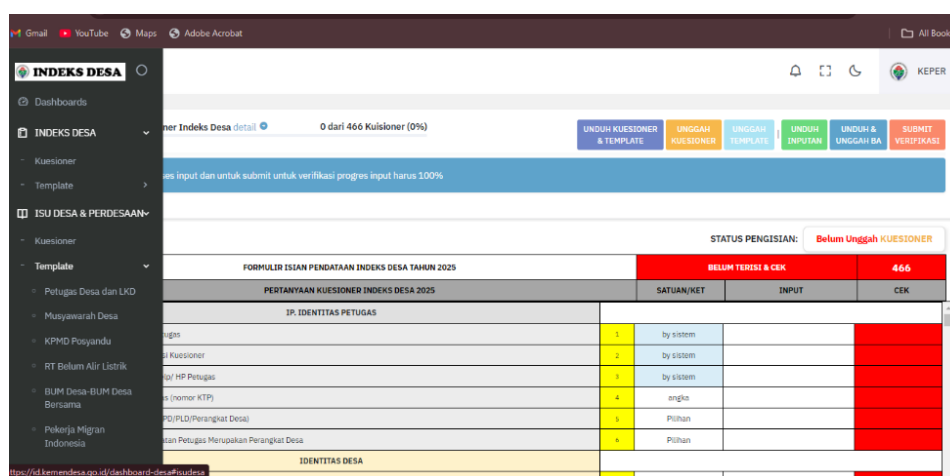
Gmail YouTube Maps Adobe Acrobat

All Book

INDEKS DESA

Dashboards

INDEKS DESA

Kuesioner

Template

ISU DESA & PERDESAAN

Kuesioner

Template

Petugas Desa dan LKD

Musyawarah Desa

KPMD Posyandu

RT Belum Alir Listrik

BUM Desa-BUM Desa Bersama

Pekerja Migran Indonesia

KEPER

ner Indeks Desa detail

0 dari 466 Kuisioner (0%)

UNDUH KUESIONER & TEMPLATE

UNGGAH KUESIONER

UNGGAH TEMPLATE

UNDUH INPUTAN

UNDUH & UNGGAH BA

SUBMIT VERIFIKASI

ses input dan untuk submit untuk verifikasi progres input harus 100%

STATUS PENGISIAN: Belum Unggah KUESIONER

| FORMULIR ISIAN PENDATAAN INDEKS DESA TAHUN 2025 | | BELUM TERISI & CEK | | 466 |
|---|---|---|---|---|
| PERTANYAAN KUESIONER INDEKS DESA 2025 | | SATUAN/KET | INPUT | CEK |
| IP. IDENTITAS PETUGAS | | | | |
| tugas | 1 | by sistem | | |
| si Kuesioner | 2 | by sistem | | |
| p/ HP Petugas | 3 | by sistem | | |
| s (nomor KTP) | 4 | angka | | |
| PD/PLD/Perangkat Desa) | 5 | Pilihan | | |
| atan Petugas Merupakan Perangkat Desa | 6 | Pilihan | | |
| IDENTITAS DESA | | | | |

https://id.kemendesa.go.id/dashboard-desa#isudesa